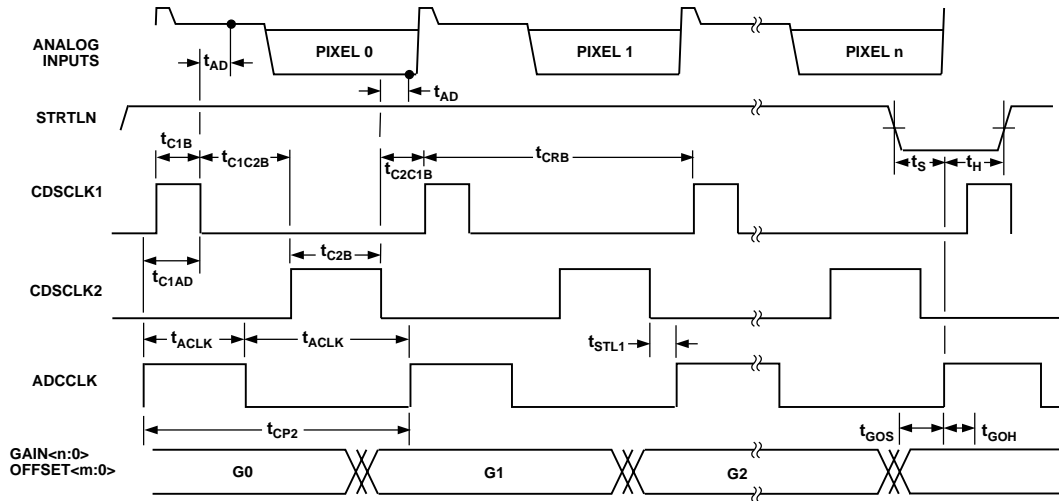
ANALOG INPUTS

$t_{AD}$

PIXEL 0

PIXEL 1

PIXEL n

$t_{AD}$

STRTLN

$t_{C1B}$

$t_{C1C2B}$

$t_{C2C1B}$

$t_{CRB}$

$t_S$

$t_H$

CDSCLK1

$t_{C1AD}$

$t_{C2B}$

CDSCLK2

$t_{ACLK}$

$t_{ACLK}$

$t_{STL1}$

ADCCLK

$t_{CP2}$

$t_{GOS}$

$t_{GOH}$

GAIN<n:0>
OFFSET<m:0>

G0

G1

G2